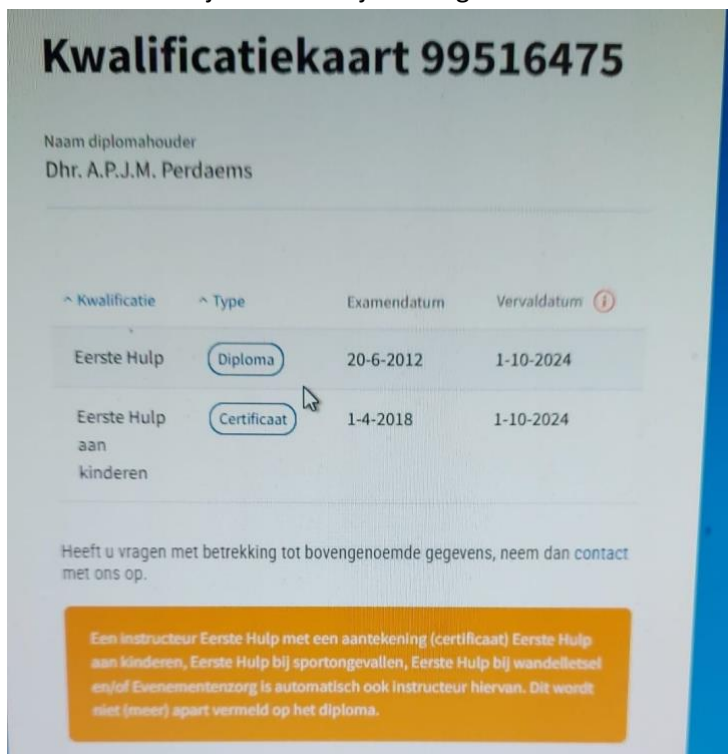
Kwalificatiekaart 99516475

Naam diplomahouder
Dhr. A.P.J.M. Perdaems

| ^ Kwalificatie | ^ Type | Examendatum | Vervaldatum (i) |
|---|---|---|---|
| Eerste Hulp | Diploma | 20-6-2012 | 1-10-2024 |
| Eerste Hulp aan kinderen | Certificaat | 1-4-2018 | 1-10-2024 |

Heeft u vragen met betrekking tot bovengenoemde gegevens, neem dan contact met ons op.

Een instructeur Eerste Hulp met een aantekening (certificaat) Eerste Hulp aan kinderen, Eerste Hulp bij sportongevallen, Eerste Hulp bij wandelletsel en/of Evenementenzorg is automatisch ook instructeur hiervan. Dit wordt niet (meer) apart vermeld op het diploma.